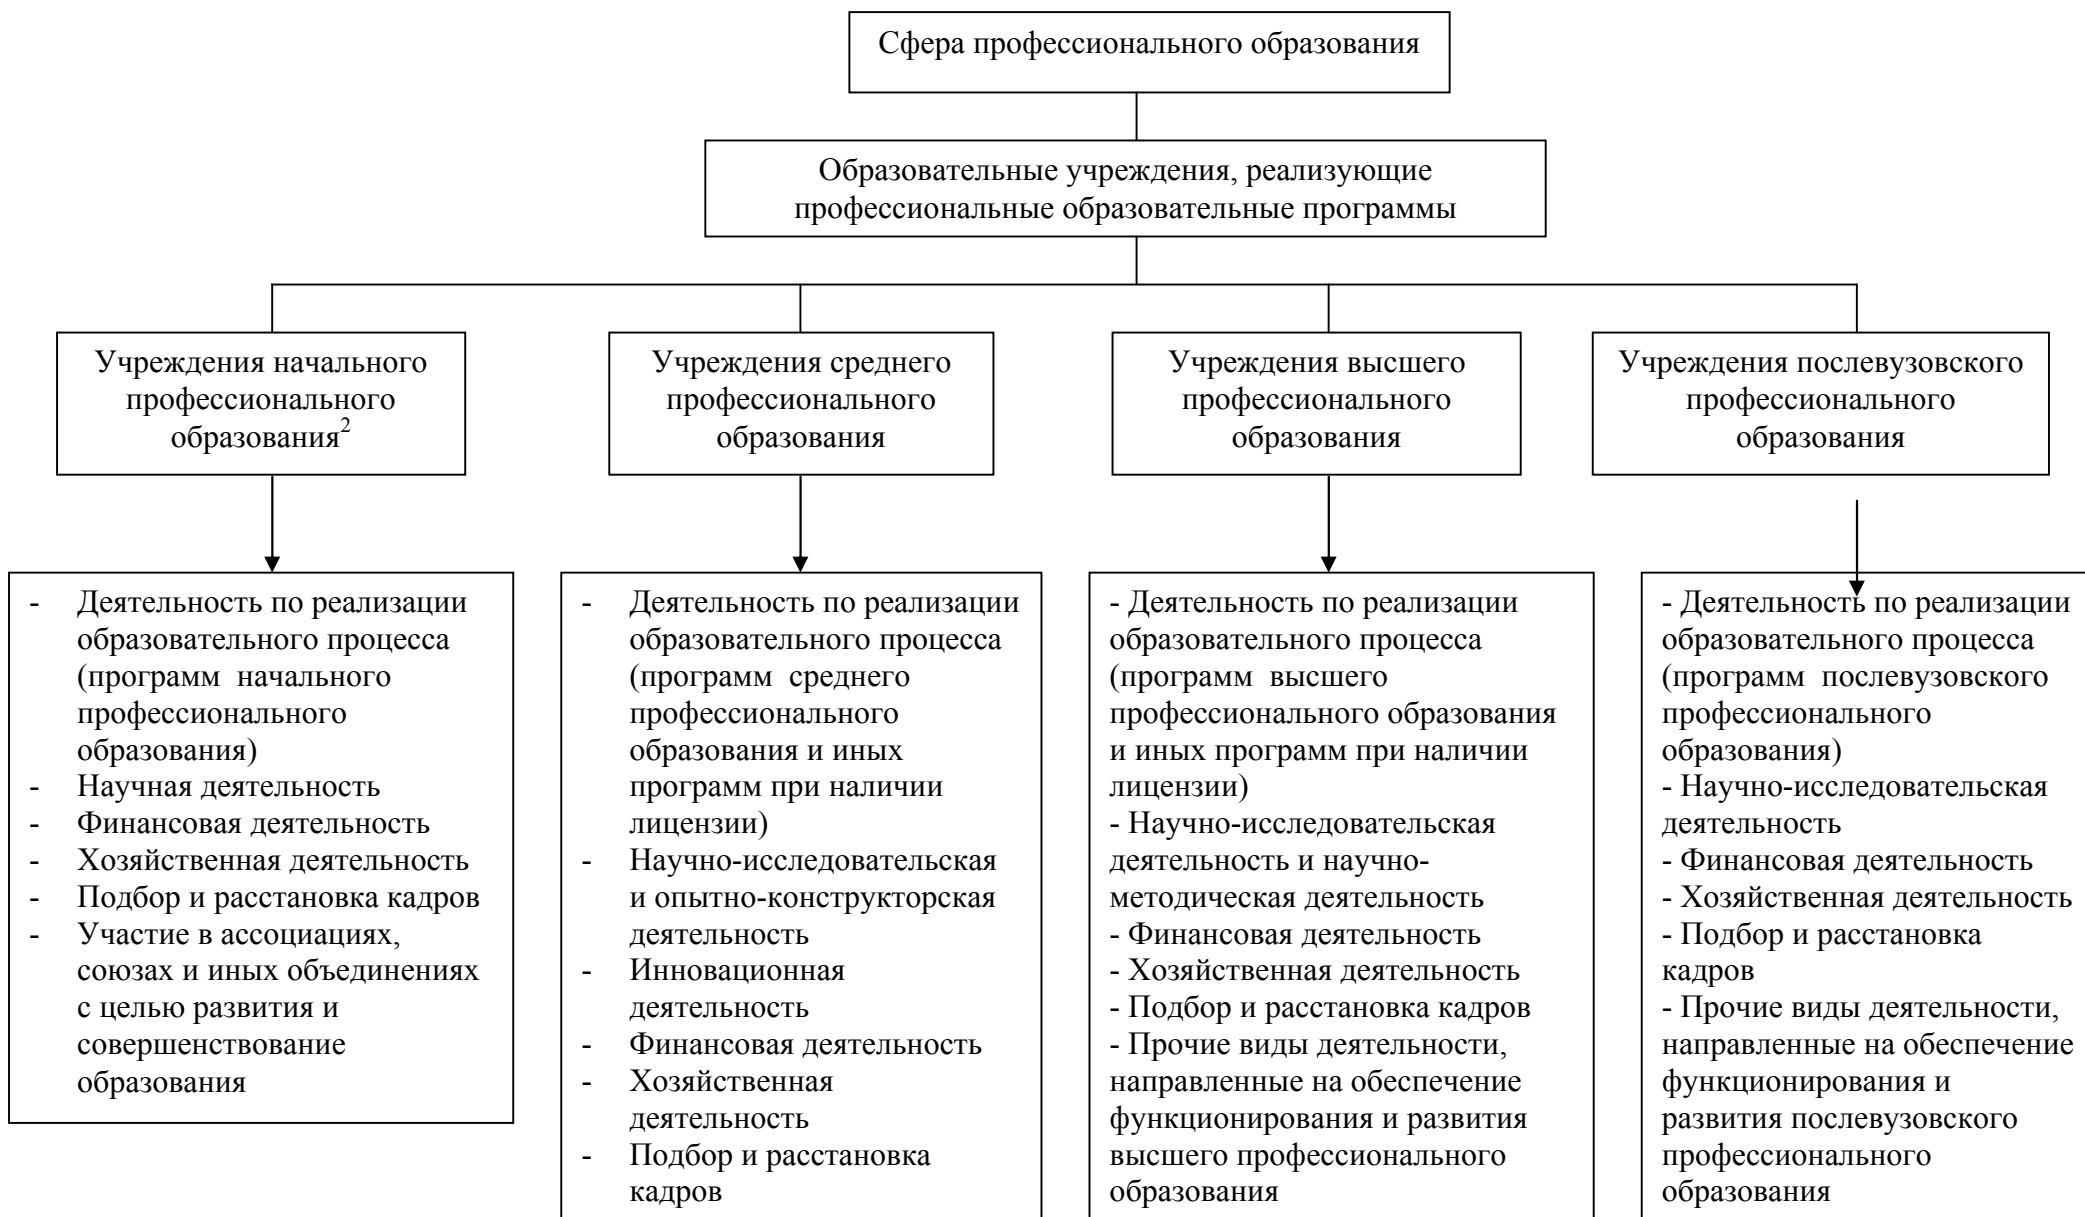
Сфера профессионального образования

Образовательные учреждения, реализующие профессиональные образовательные программы

Учреждения начального профессионального образования$^2$

Учреждения среднего профессионального образования

Учреждения высшего профессионального образования

Учреждения послевузовского профессионального образования

- Деятельность по реализации образовательного процесса (программ начального профессионального образования)
- Научная деятельность
- Финансовая деятельность
- Хозяйственная деятельность
- Подбор и расстановка кадров
- Участие в ассоциациях, союзах и иных объединениях с целью развития и совершенствование образования

- Деятельность по реализации образовательного процесса (программ среднего профессионального образования и иных программ при наличии лицензии)
- Научно-исследовательская и опытно-конструкторская деятельность
- Инновационная деятельность
- Финансовая деятельность
- Хозяйственная деятельность
- Подбор и расстановка кадров

- Деятельность по реализации образовательного процесса (программ высшего профессионального образования и иных программ при наличии лицензии)
- Научно-исследовательская деятельность и научно-методическая деятельность
- Финансовая деятельность
- Хозяйственная деятельность
- Подбор и расстановка кадров
- Прочие виды деятельности, направленные на обеспечение функционирования и развития высшего профессионального образования

- Деятельность по реализации образовательного процесса (программ послевузовского профессионального образования)
- Научно-исследовательская деятельность
- Финансовая деятельность
- Хозяйственная деятельность
- Подбор и расстановка кадров
- Прочие виды деятельности, направленные на обеспечение функционирования и развития послевузовского профессионального образования